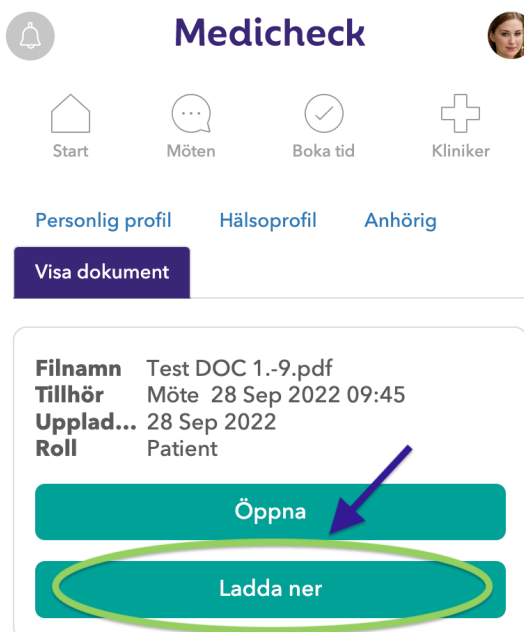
Medicheck

Start
Möten
Boka tid
Kliniker

Personlig profil
Hälsoprofil
Anhörig
Visa dokument

| Filnamn | Test DOC 1.-9.pdf |
|---|---|
| Tillhör | Möte 28 Sep 2022 09:45 |
| Upplad... | 28 Sep 2022 |
| Roll | Patient |

Öppna

Ladda ner